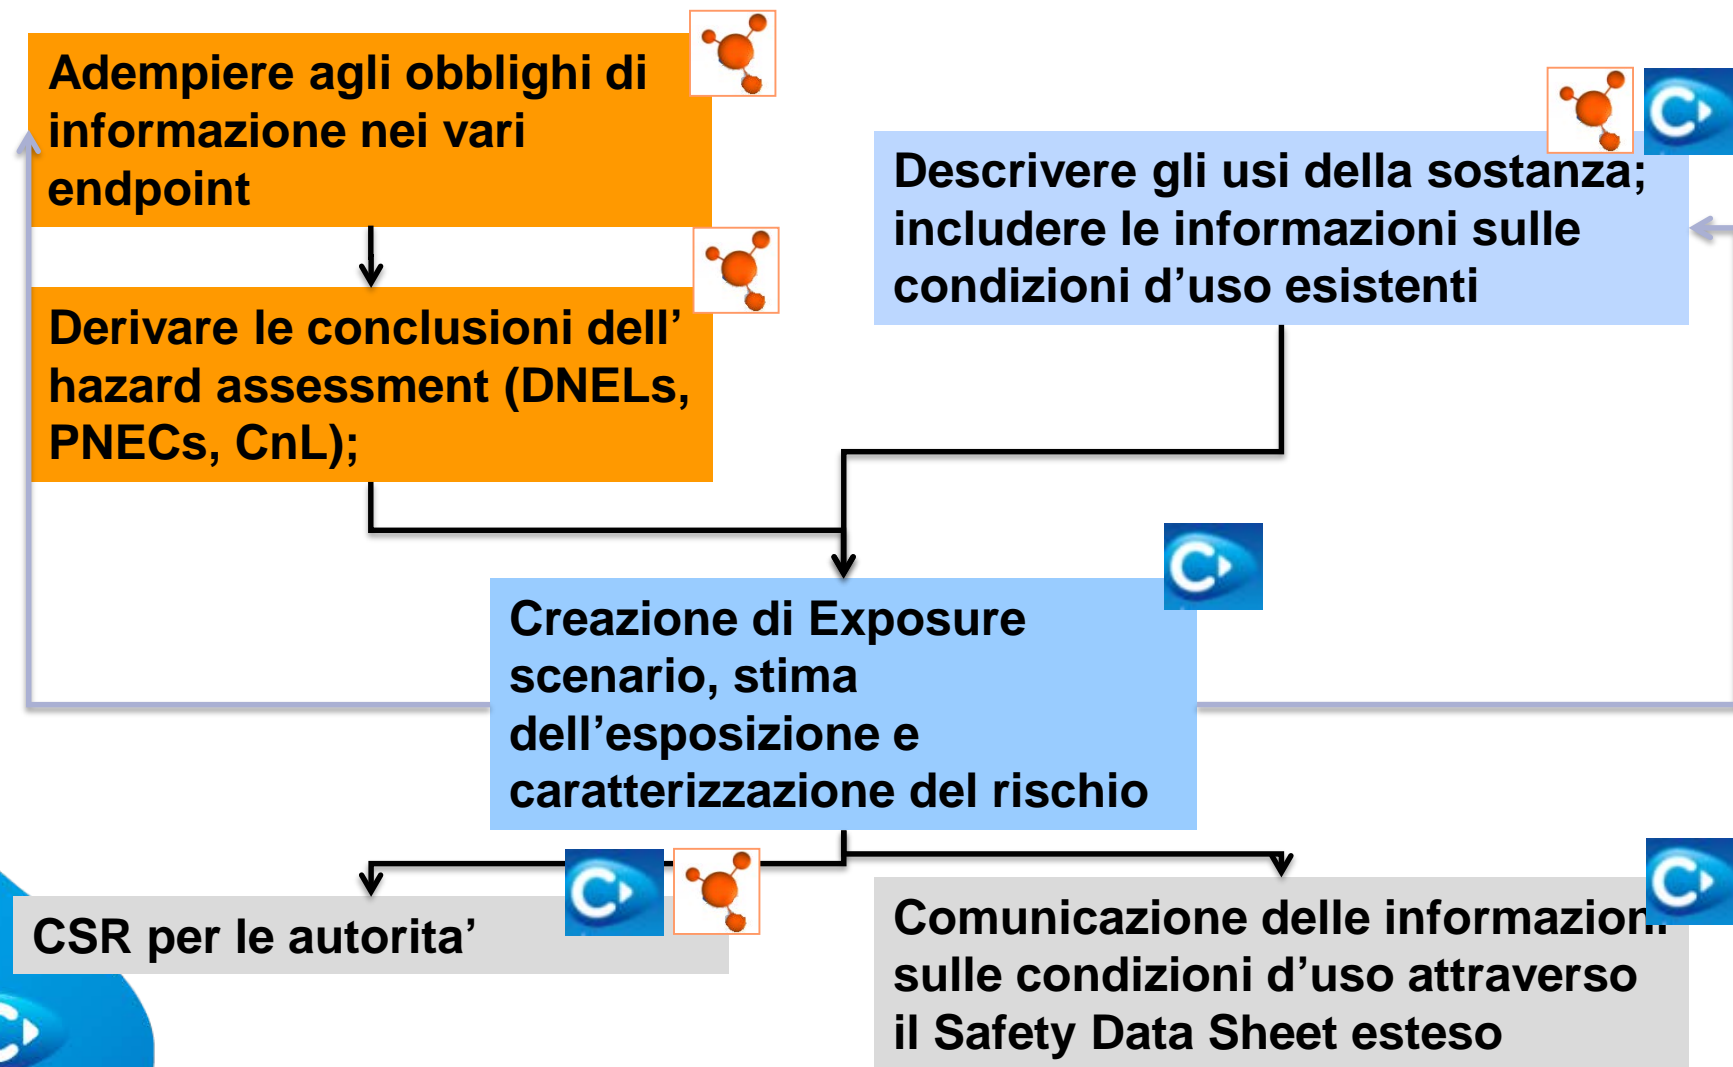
Adempiere agli obblighi di informazione nei vari endpoint

Derivare le conclusioni dell' hazard assessment (DNELs, PNECs, CnL);

Descrivere gli usi della sostanza; includere le informazioni sulle condizioni d'uso esistenti

Creazione di Exposure scenario, stima dell'esposizione e caratterizzazione del rischio

CSR per le autorita'

Comunicazione delle informazioni sulle condizioni d'uso attraverso il Safety Data Sheet esteso